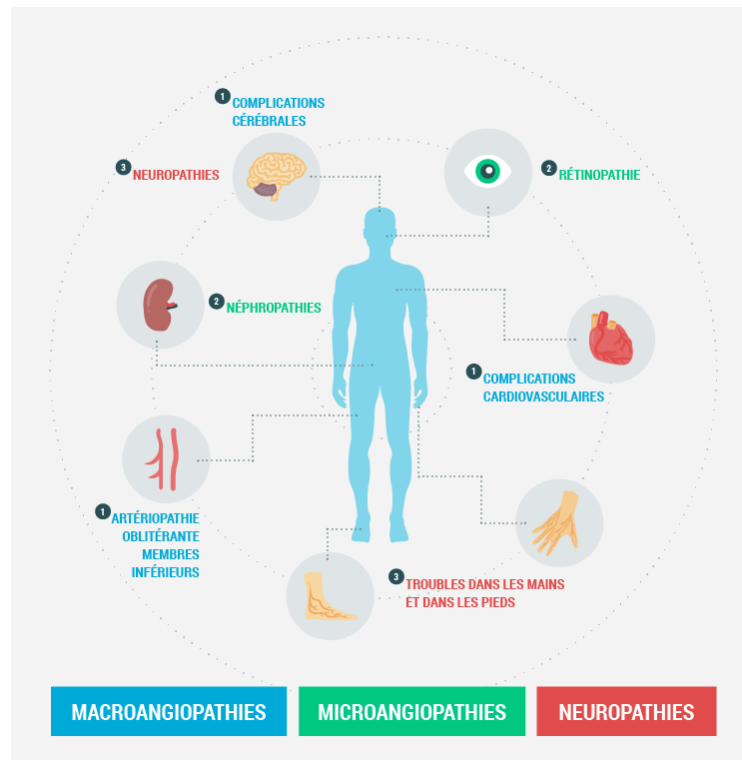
1 COMPLICATIONS CÉRÉBRALES

3 NEUROPATHIES

2 RÉTINOPATHIE

2 NÉPHROPATHIES

1 COMPLICATIONS CARDIOVASCULAIRES

1 ARTÉRIOPATHIE OBLITÉRANTE MEMBRES INFÉRIEURS

3 TROUBLES DANS LES MAINS ET DANS LES PIEDS

MACROANGIOPATHIES

MICROANGIOPATHIES

NEUROPATHIES